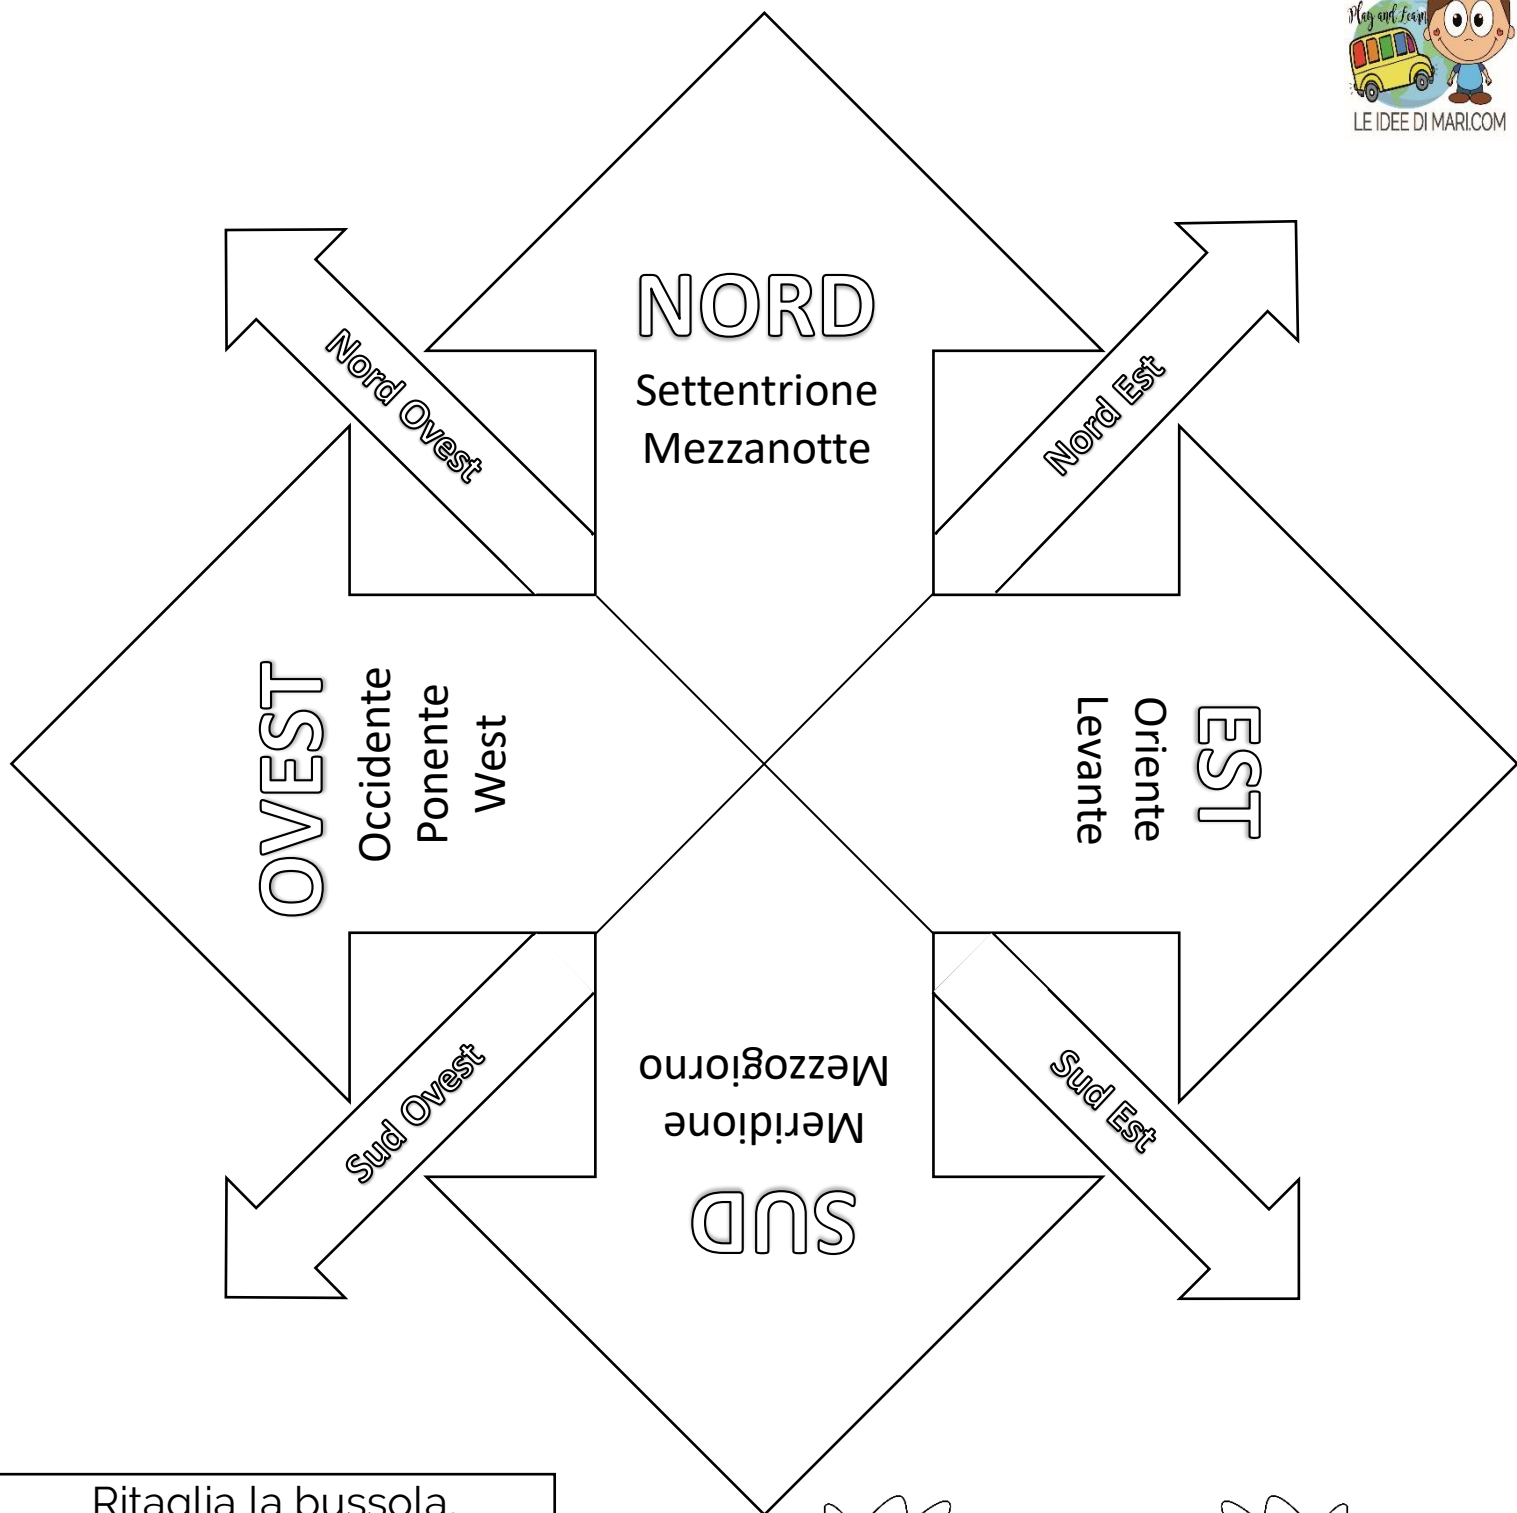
Play and Learn
LE IDEE DI MARI.COM

NORD
Settentrione
Mezzanotte

Nord Ovest

Nord Est

OVEST
Occidente
Ponente
West

EST
Oriente
Levante

Sud Ovest

Sud Est

SUD
Meridione
Mezzogiorno

Ritaglia la bussola.